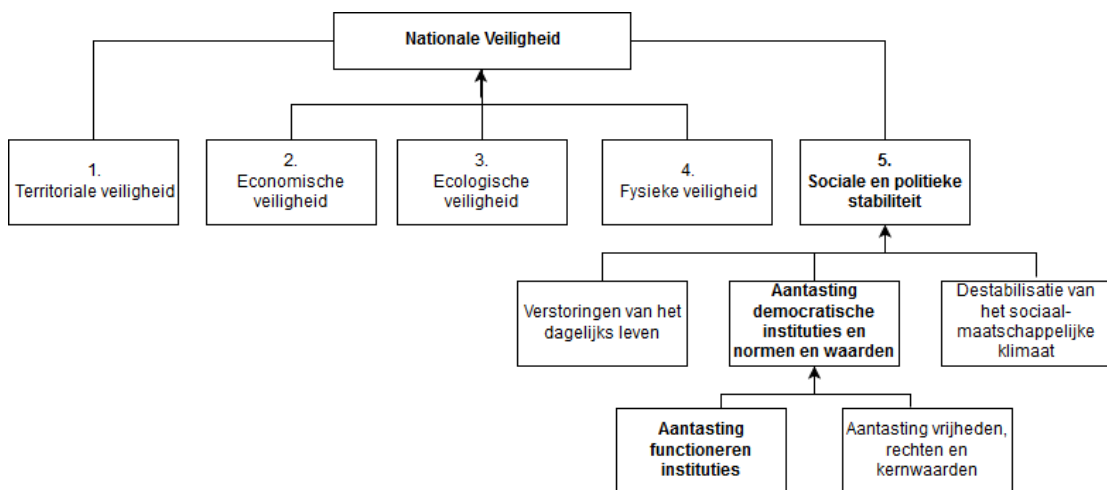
Nationale Veiligheid

1. Territoriale veiligheid

2. Economische veiligheid

3. Ecologische veiligheid

4. Fysieke veiligheid

5. Sociale en politieke stabiliteit

Verstoringen van het dagelijks leven

Aantasting democratische instituties en normen en waarden

Destabilisatie van het sociaal-maatschappelijke klimaat

Aantasting functioneren instituties

Aantasting vrijheden, rechten en kernwaarden